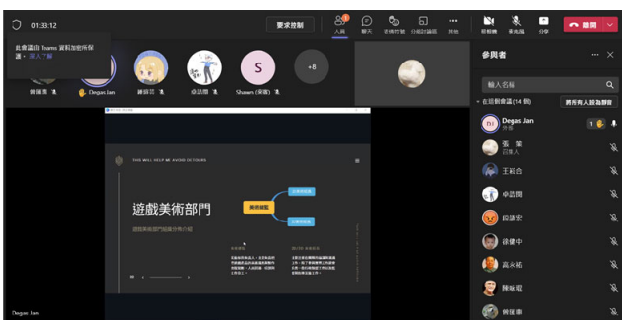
01:33:12

要求控制

人員 聊天 舉手 分組討論區 其他

相機 麥克風 分享 離開

此會議由 Teams 資料加密保護。深入了解

黃鐘英 Degas Jan 鍾毅芸 卓語閒 Shawn (來賓) +8

參與者

輸入名稱

在這個會議 (14 位)

將所有人設為靜音

Degas Jan
外部

張 葉
召集人

王鈺合

卓語閒

段謙宏

徐健中

高永祐

陳柏翰

黃瑞豐

THIS WILL HELP ME AVOID OCTOBER

遊戲美術部門

遊戲美術部門組織分布介紹

美術部門

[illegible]

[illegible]

Degas Jan